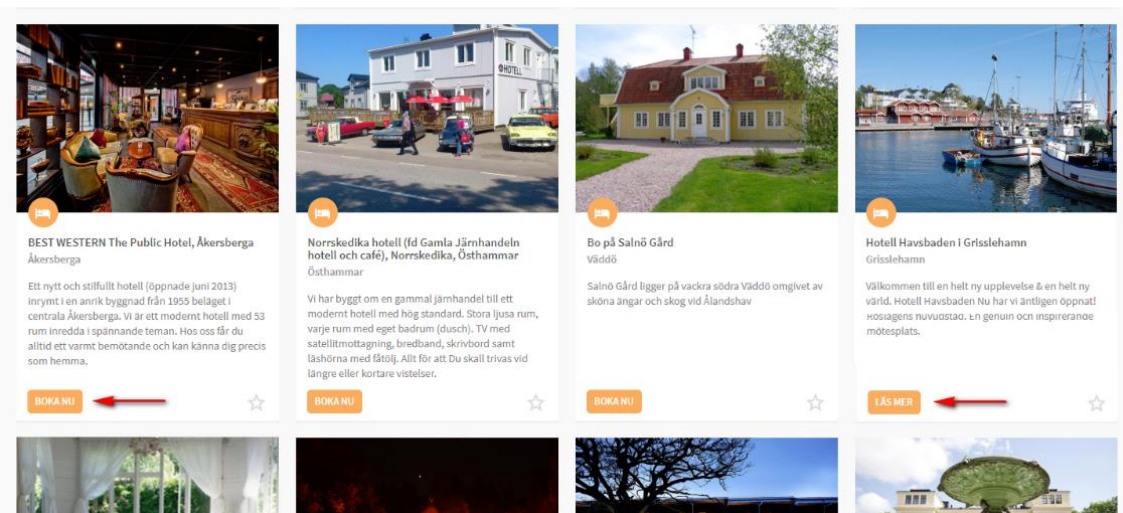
HOTELL

BEST WESTERN The Public Hotel, Åkersberga
Åkersberga

Ett nytt och stilfullt hotell (öppnade juni 2013) inrymt i en anrik byggnad från 1955 beläget i centrala Åkersberga. Vi är ett modernt hotell med 53 rum inredda i spännande teman. Hos oss får du alltid ett varmt bemötande och kan känna dig precis som hemma.

BOKA NU

Norrskedika hotell (fd Gamla Järnhandeln hotell och café), Norrskedika, Östhammar
Östhammar

Vi har byggt om en gammal järnhandel till ett modernt hotell med hög standard. Stora ljusa rum, varje rum med eget badrum (dusch). TV med satellitmottagning, bredband, skrivbord samt läshörna med fåtölj. Allt för att Du skall trivas vid längre eller kortare vistelser.

BOKA NU

Bo på Salnö Gård
Väddö

Salnö Gård ligger på vackra södra Väddö omgivet av sköna ängar och skog vid Ålandshav

BOKA NU

Hotell Havsbaden i Grisslehamn
Grisslehamn

Välkommen till en helt ny upplevelse & en helt ny värld. Hotell Havsbaden Nu har vi äntligen öppnat! Roslagens nuvudstad. En genuin och inspirerande mötesplats.

LÄS MER